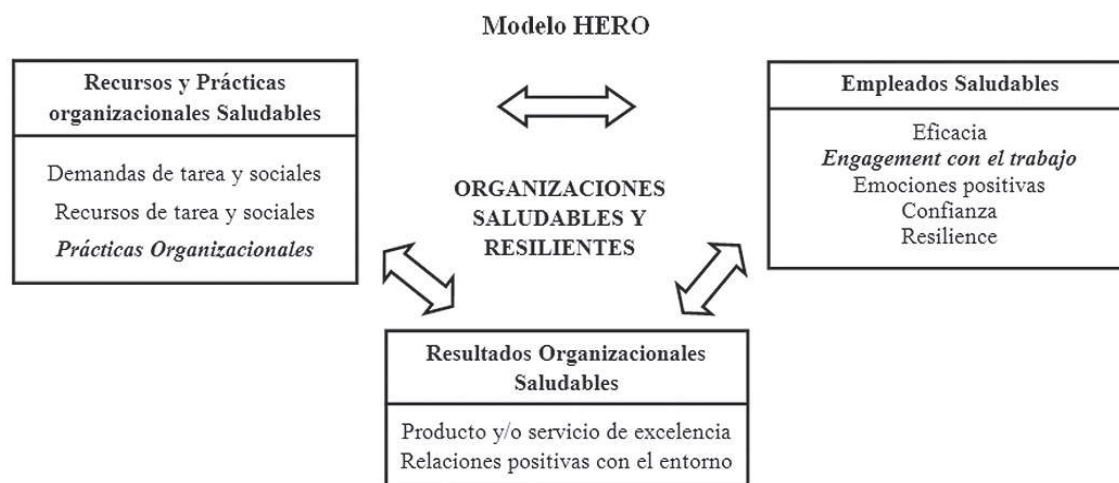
Modelo HERO

Recursos y Prácticas organizacionales Saludables

Demandas de tarea y sociales
Recursos de tarea y sociales
Prácticas Organizacionales

ORGANIZACIONES SALUDABLES Y RESILIENTES

Empleados Saludables

Eficacia
Engagement con el trabajo
Emociones positivas
Confianza
Resilience

Resultados Organizacionales Saludables

Producto y/o servicio de excelencia
Relaciones positivas con el entorno